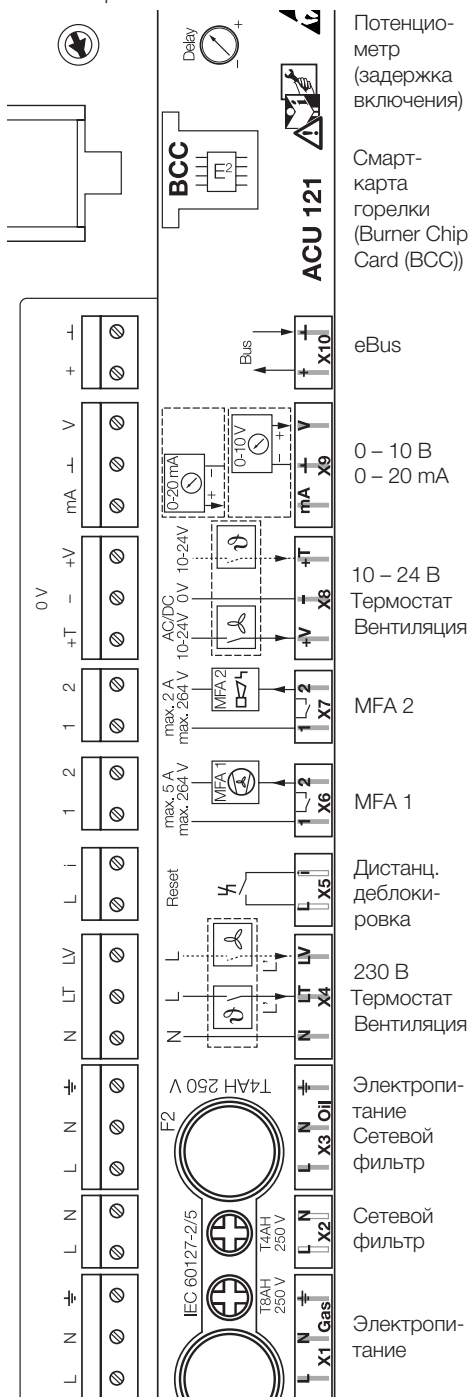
Delay
+
–

BCC
E²

ACU 121

Потенцио-метр (задержка включения)

Смарт-карта горелки (Burner Chip Card (BCC))

Bus
X10
eBus

0-20 mA
0-10 V
mA ⊥ V
X9
0 – 10 В
0 – 20 mA

AC/DC 10-24V 0V 10-24V
+V – +T
X8
10 – 24 В Термостат Вентиляция

max. 2 A max. 264 V
MFA 2
1 2
X7
MFA 2

max. 5 A max. 264 V
MFA 1
1 2
X6
MFA 1

Reset
L i
X5
Дистанц. деблокировка

N L L
L' L'
N LT LV
X4
230 В Термостат Вентиляция

T4AH 250 V
F2
L N Oil
X3
Электропитание Сетевой фильтр

IEC 60127-2/5
T4AH 250 V
L N
X2
Сетевой фильтр

T8AH 250 V
L N Gas
X1
Электропитание

⊥ +
V ⊥ mA
+V – +T
0 V
2 1
2 1
i L
LV LT N
⏚ N L
N L
⏚ N L